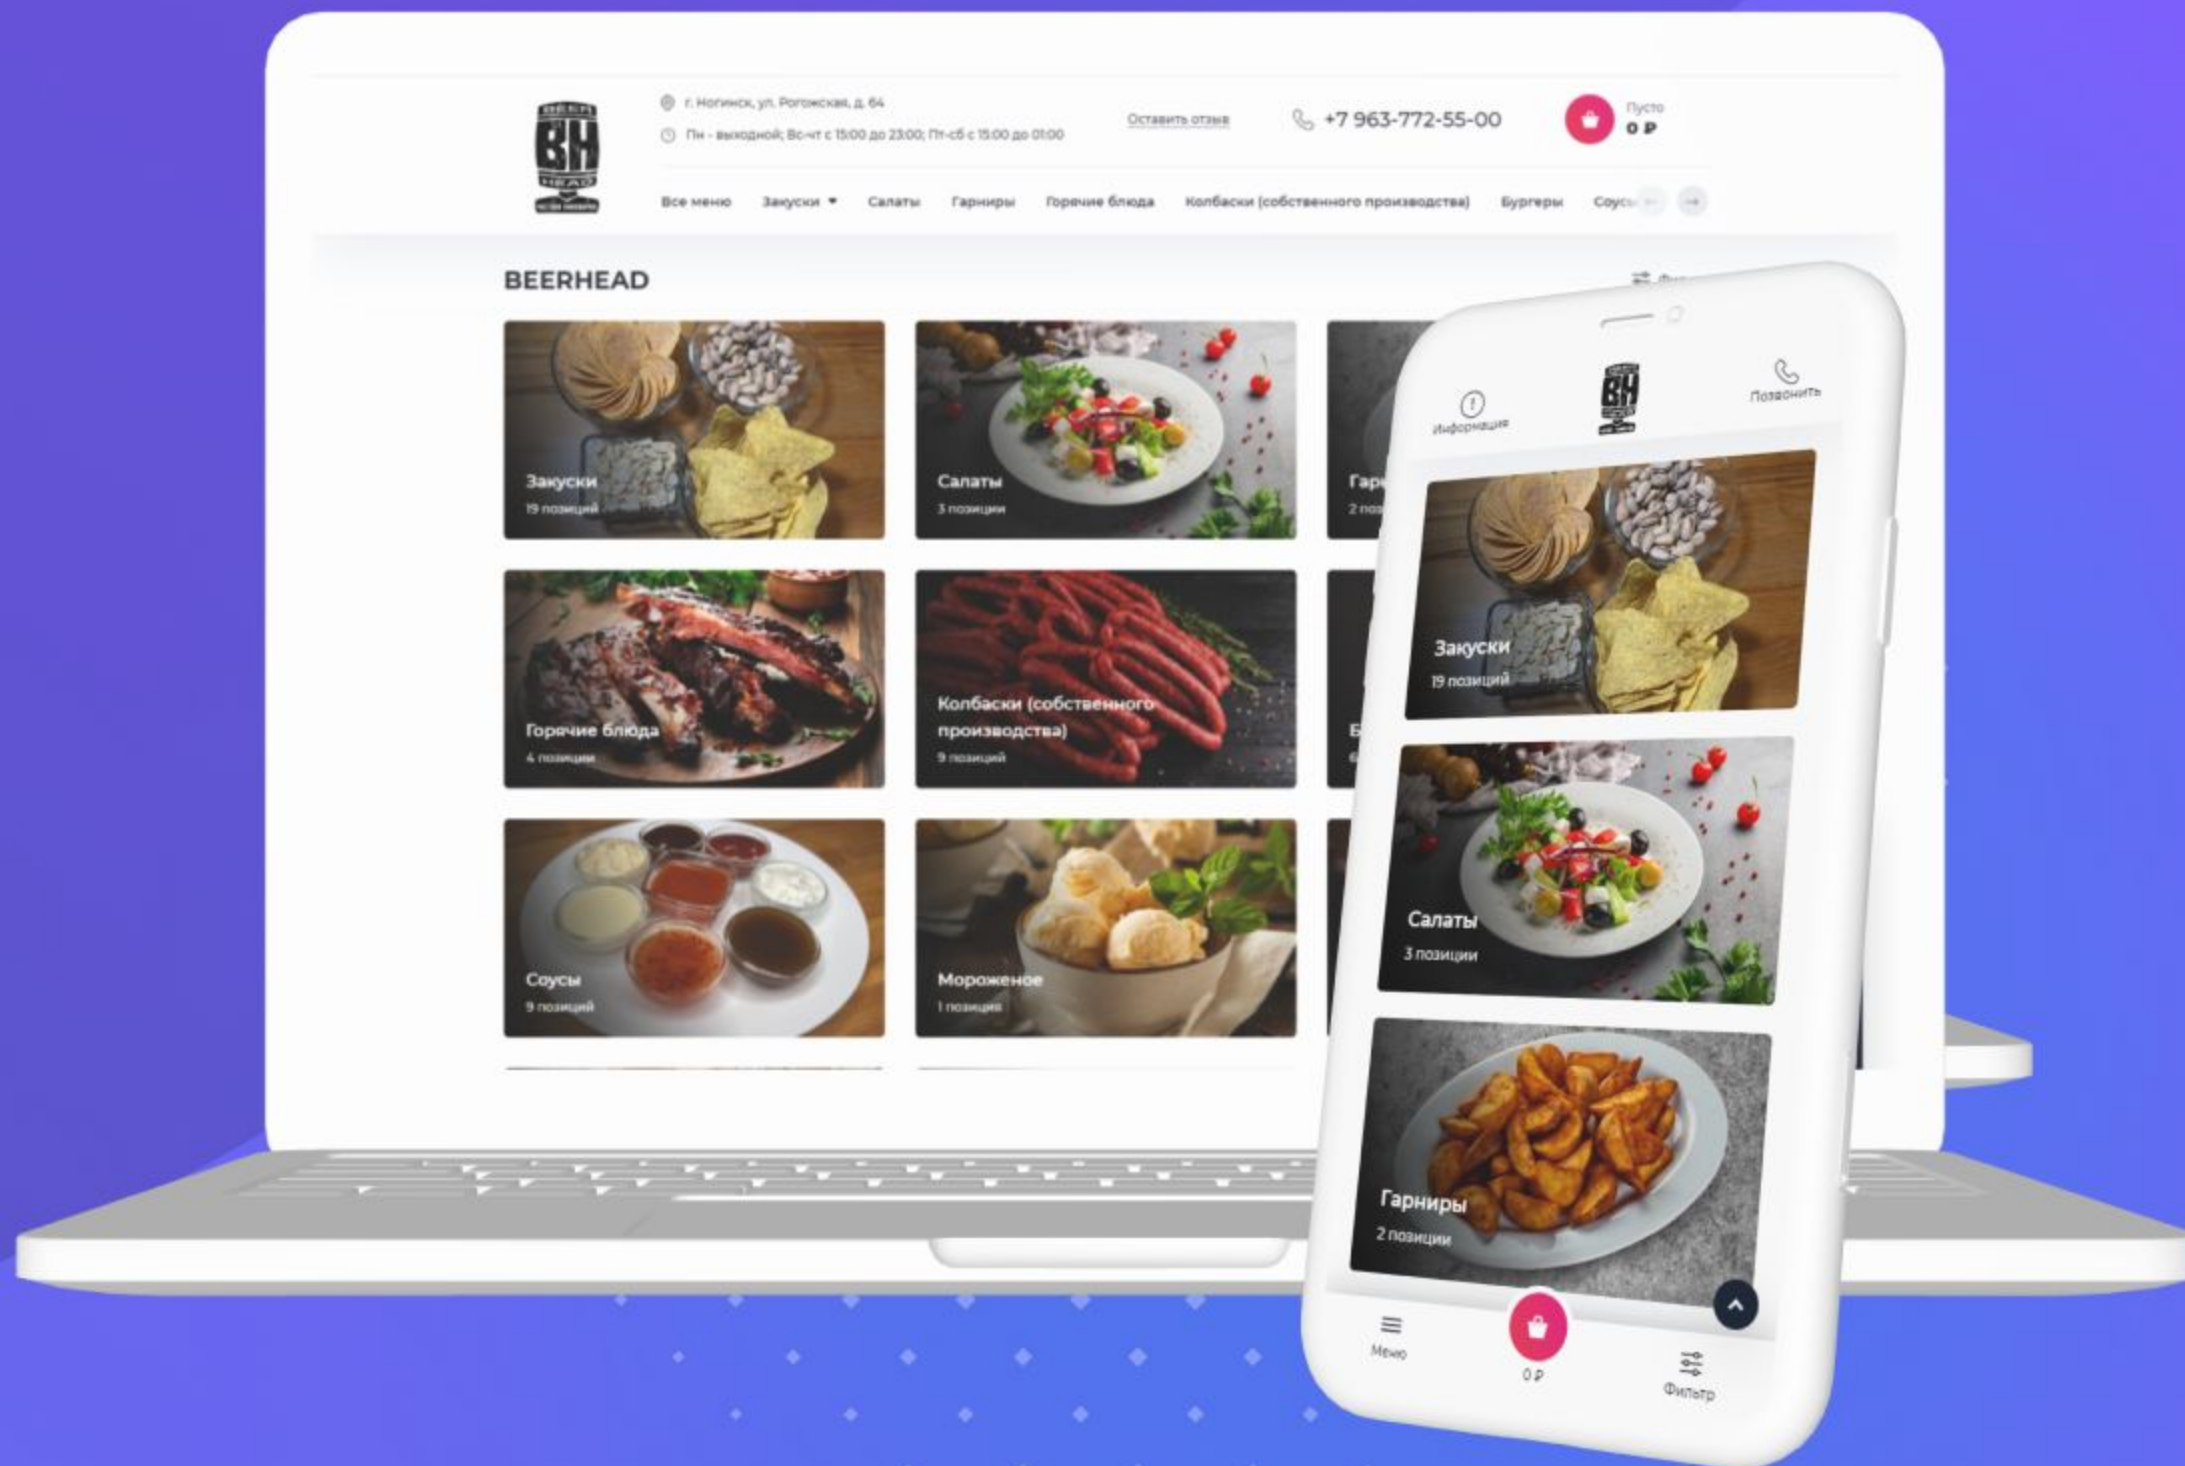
BEER BH HEAD

г. Ногинск, ул. Рогожская, д. 64
Пн - выходной; Вс-чт с 15:00 до 23:00; Пт-сб с 15:00 до 01:00

Оставить отзыв

+7 963-772-55-00

Пусто
0 ₽

Все меню Закуски Салаты Гарниры Горячие блюда Колбаски (собственного производства) Бургеры Соусы

BEERHEAD

Закуски
19 позиций

Салаты
3 позиции

Гар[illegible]
2 по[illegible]

Горячие блюда
4 позиции

Колбаски (собственного производства)
9 позиций

Соусы
9 позиций

Мороженое
1 позиция

Информация

Позвонить

Закуски
19 позиций

Салаты
3 позиции

Гарниры
2 позиции

Меню

0 ₽

Фильтр